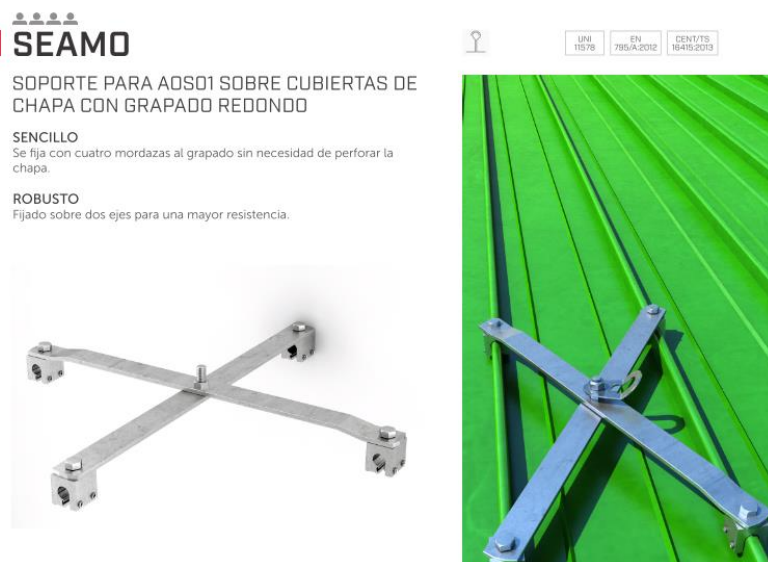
SEAMO

UNI 11578

EN 795/A:2012

CENT/TS 16415:2013

SOPORTE PARA AOS01 SOBRE CUBIERTAS DE CHAPA CON GRAPADO REDONDO

SENCILLO
Se fija con cuatro mordazas al grapado sin necesidad de perforar la chapa.

ROBUSTO
Fijado sobre dos ejes para una mayor resistencia.